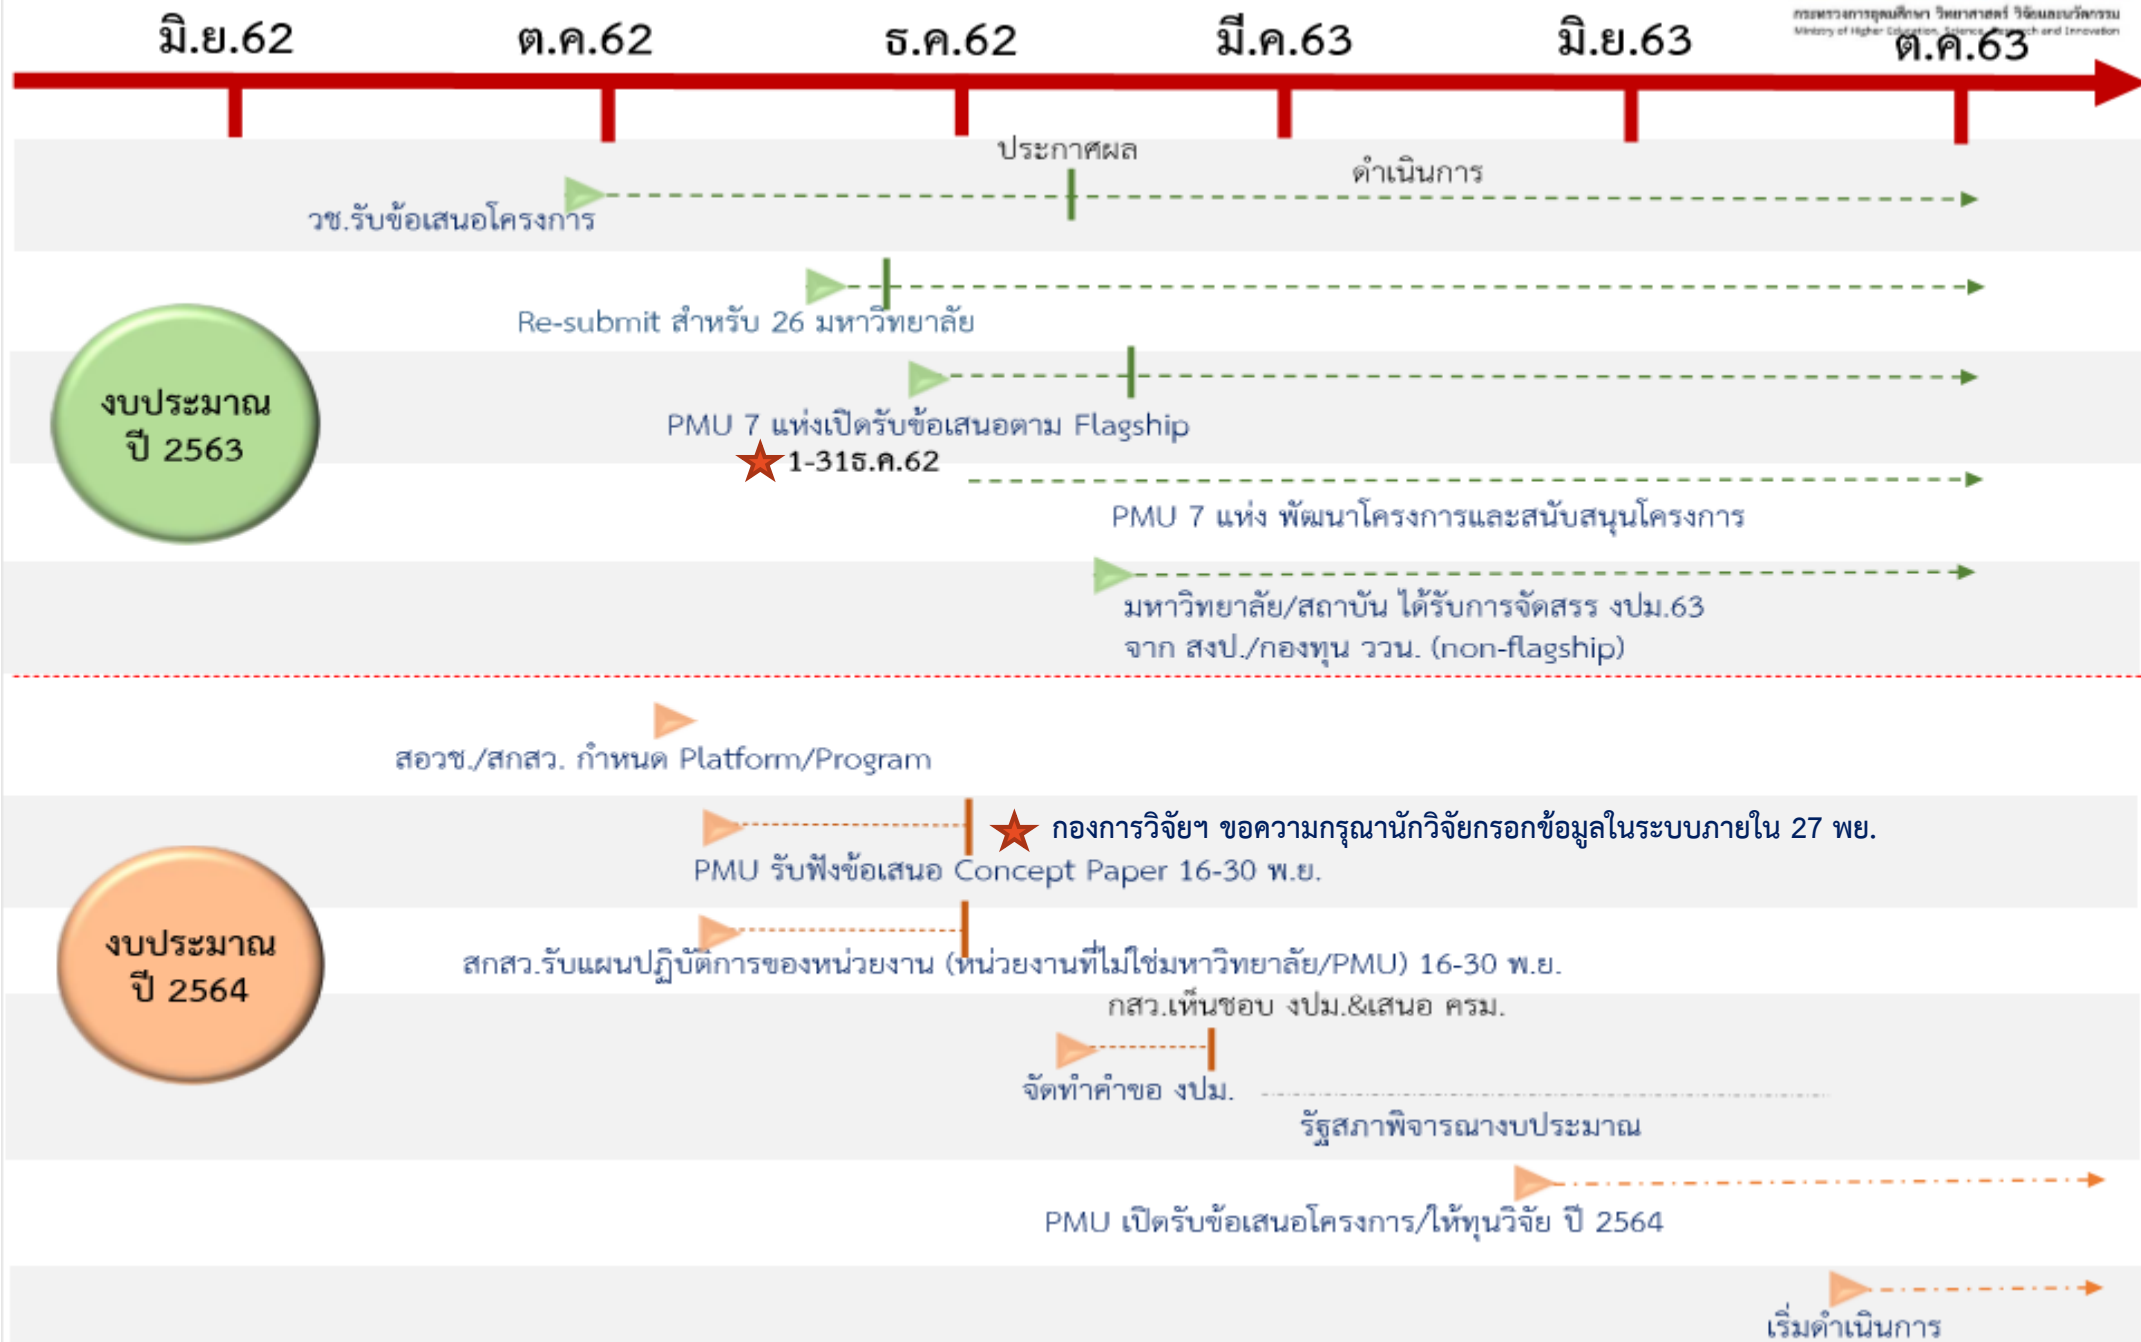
มิ.ย.62 ต.ค.62 ธ.ค.62 มี.ค.63 มิ.ย.63 ต.ค.63

กระทรวงการอุดมศึกษา วิทยาศาสตร์ วิจัยและนวัตกรรม
Ministry of Higher Education, Science, Research and Innovation

ประกาศผล

ดำเนินการ

วช.รับข้อเสนอโครงการ

Re-submit สำหรับ 26 มหาวิทยาลัย

งบประมาณ ปี 2563

PMU 7 แห่งเปิดรับข้อเสนอตาม Flagship

1-31ธ.ค.62

PMU 7 แห่ง พัฒนาโครงการและสนับสนุนโครงการ

มหาวิทยาลัย/สถาบัน ได้รับการจัดสรร งปม.63 จาก สงป./กองทุน ววน. (non-flagship)

สอวช./สกสว. กำหนด Platform/Program

กองการวิจัยฯ ขอความกรุณานักวิจัยกรอกข้อมูลในระบบภายใน 27 พย.

PMU รับฟังข้อเสนอ Concept Paper 16-30 พ.ย.

งบประมาณ ปี 2564

สกสว.รับแผนปฏิบัติการของหน่วยงาน (หน่วยงานที่ไม่ใช่มหาวิทยาลัย/PMU) 16-30 พ.ย.

กสว.เห็นชอบ งปม.&เสนอ ครม.

จัดทำคำขอ งปม.

รัฐสภาพิจารณางบประมาณ

PMU เปิดรับข้อเสนอโครงการ/ให้ทุนวิจัย ปี 2564

เริ่มดำเนินการ